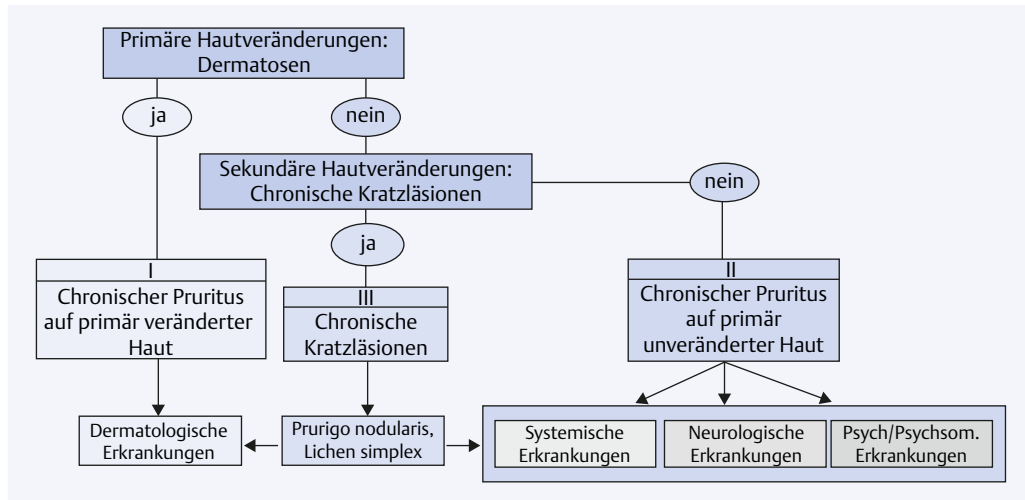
Primäre Hautveränderungen: Dermatosen

ja

nein

Sekundäre Hautveränderungen: Chronische Kratzläsionen

nein

ja

I
Chronischer Pruritus auf primär veränderter Haut

III
Chronische Kratzläsionen

II
Chronischer Pruritus auf primär unveränderter Haut

Dermatologische Erkrankungen

Prurigo nodularis, Lichen simplex

Systemische Erkrankungen

Neurologische Erkrankungen

Psych/Psychsom. Erkrankungen